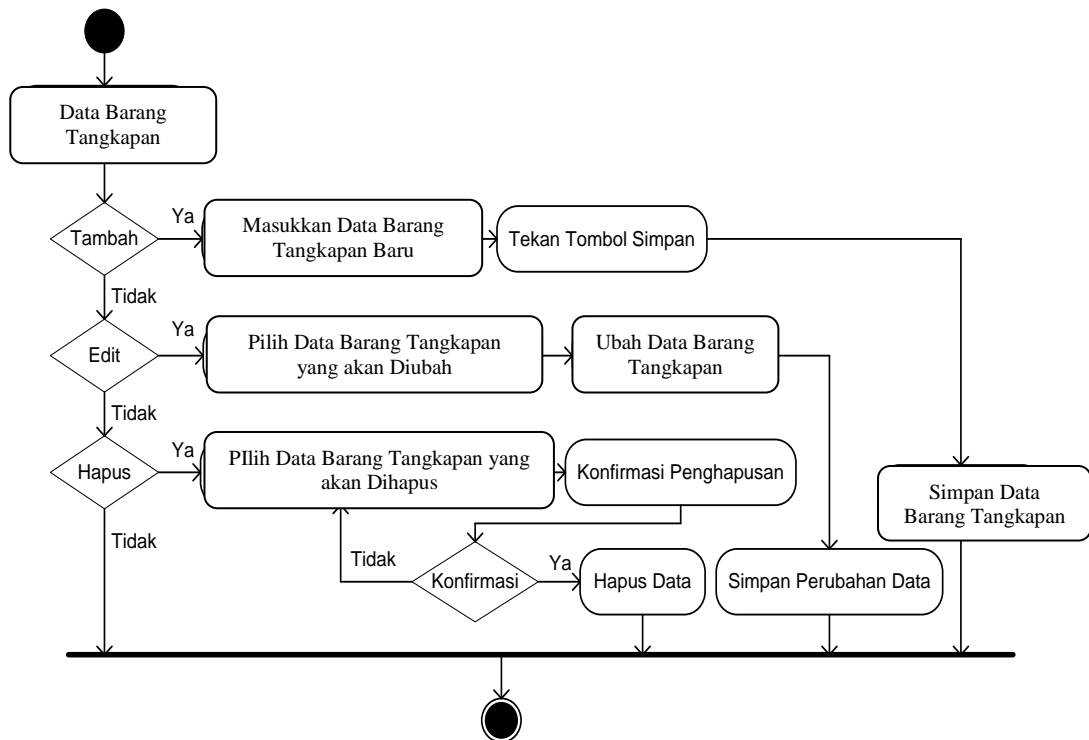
Data Barang Tangkapan

Tambah

Ya

Masukkan Data Barang Tangkapan Baru

Tekan Tombol Simpan

Tidak

Edit

Ya

Pilih Data Barang Tangkapan yang akan Diubah

Ubah Data Barang Tangkapan

Tidak

Hapus

Ya

PIlih Data Barang Tangkapan yang akan Dihapus

Konfirmasi Penghapusan

Simpan Data Barang Tangkapan

Tidak

Tidak

Konfirmasi

Ya

Hapus Data

Simpan Perubahan Data